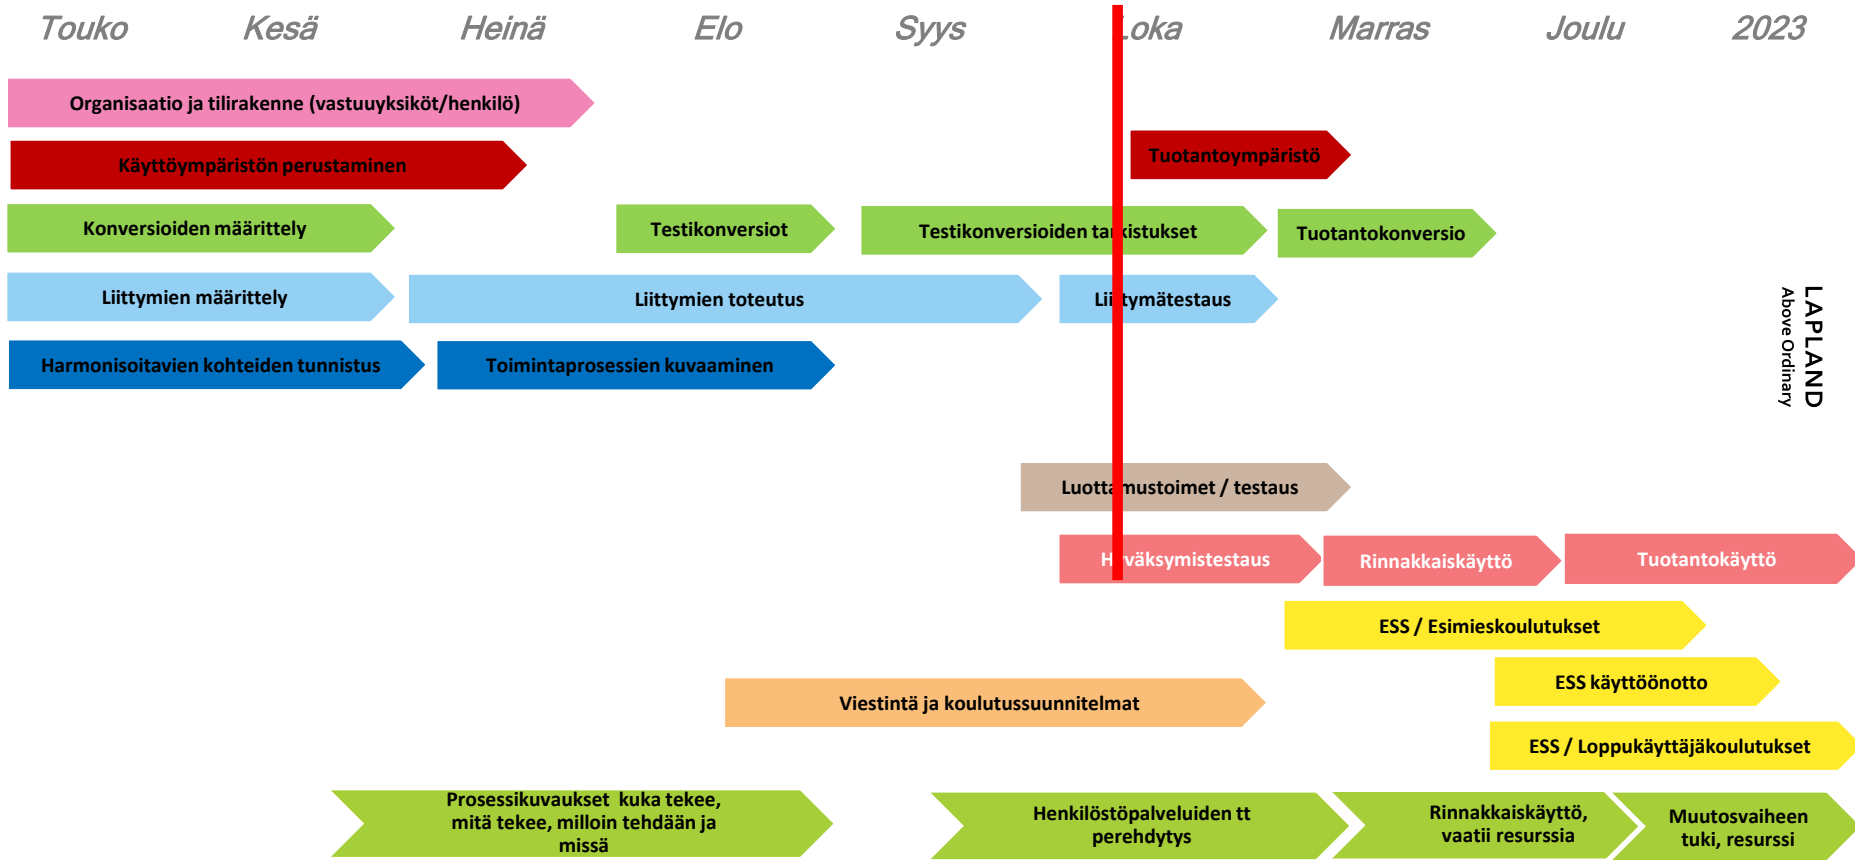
Touko Kesä Heinä Elo Syys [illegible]oka Marras Joulu 2023

Organisaatio ja tilirakenne (vastuuyksiköt/henkilö)

Käyttöympäristön perustaminen

Tuotantoympäristö

Konversioiden määrittely

Testikonversiot

Testikonversioiden ta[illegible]kistukset

Tuotantokonversio

Liittymien määrittely

Liittymien toteutus

Lii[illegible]tymätestaus

Harmonisoitavien kohteiden tunnistus

Toimintaprosessien kuvaaminen

LAPLAND
Above Ordinary

Luotta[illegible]mustoimet / testaus

H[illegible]väksymistestaus

Rinnakkaiskäyttö

Tuotantokäyttö

ESS / Esimieskoulutukset

ESS käyttöönotto

Viestintä ja koulutussuunnitelmat

ESS / Loppukäyttäjäkoulutukset

Prosessikuvaukset kuka tekee, mitä tekee, milloin tehdään ja missä

Henkilöstöpalveluiden tt perehdytys

Rinnakkaiskäyttö, vaatii resurssia

Muutosvaiheen tuki, resurssi